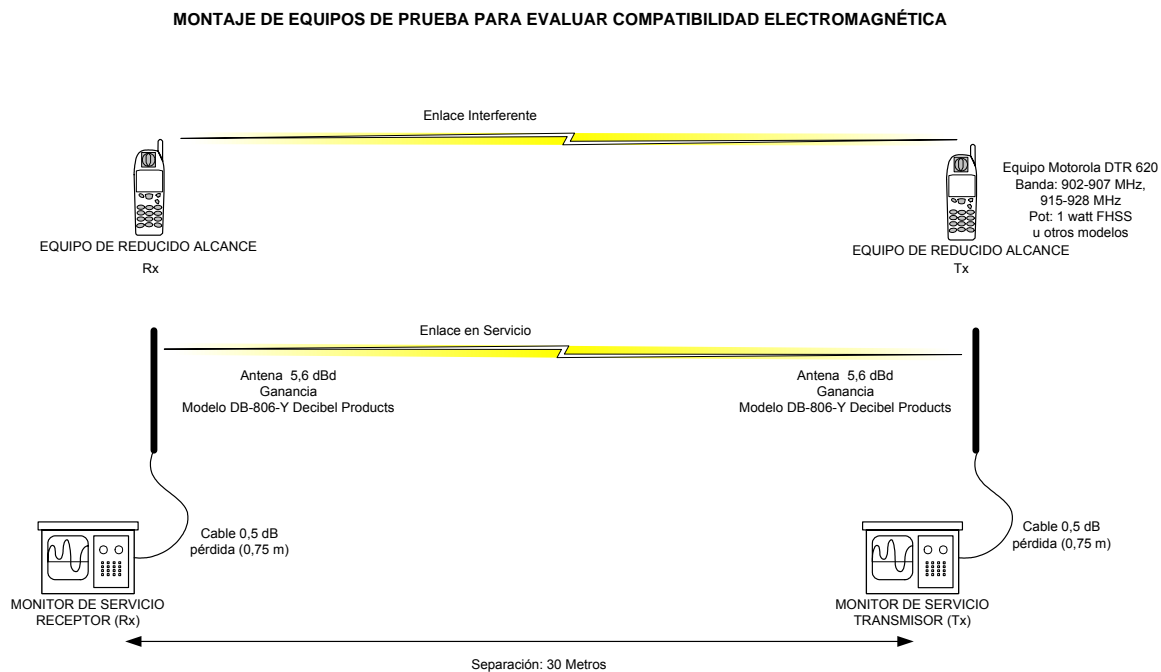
MONTAJE DE EQUIPOS DE PRUEBA PARA EVALUAR COMPATIBILIDAD ELECTROMAGNÉTICA

Enlace Interferente

Equipo Motorola DTR 620
Banda: 902-907 MHz, 915-928 MHz
Pot: 1 watt FHSS
u otros modelos

EQUIPO DE REDUCIDO ALCANCE
Rx

EQUIPO DE REDUCIDO ALCANCE
Tx

Enlace en Servicio

Antena 5,6 dBd
Ganancia
Modelo DB-806-Y Decibel Products

Antena 5,6 dBd
Ganancia
Modelo DB-806-Y Decibel Products

Cable 0,5 dB
pérdida (0,75 m)

Cable 0,5 dB
pérdida (0,75 m)

MONITOR DE SERVICIO
RECEPTOR (Rx)

MONITOR DE SERVICIO
TRANSMISOR (Tx)

Separación: 30 Metros